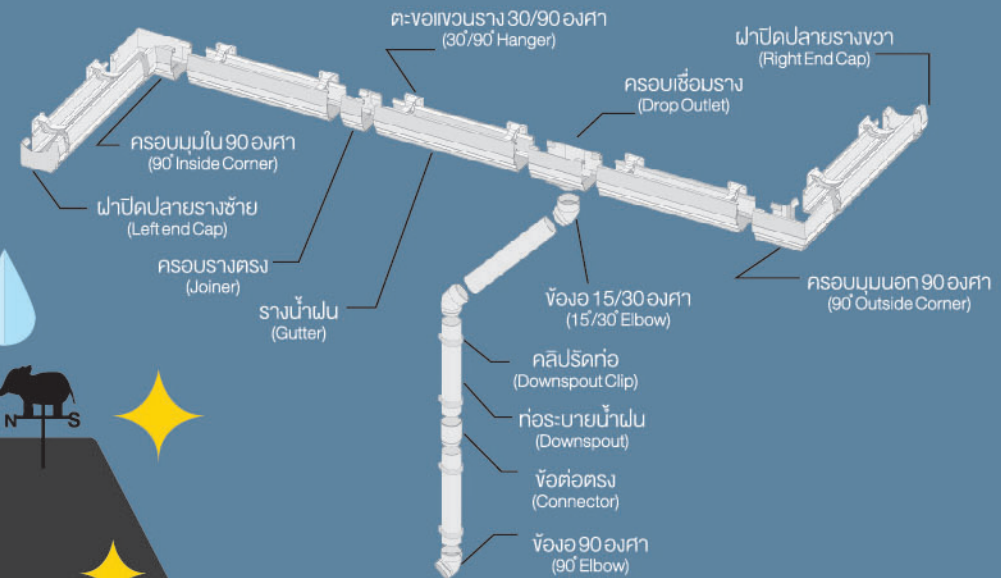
ตะขอแขวนราง 30/90 องศา
(30°/90° Hanger)

ฝาปิดปลายรางขวา
(Right End Cap)

ครอบเชื่อมราง
(Drop Outlet)

ครอบมุมใน 90 องศา
(90° Inside Corner)

ฝาปิดปลายรางซ้าย
(Left end Cap)

ครอบรางตรง
(Joiner)

รางน้ำฝน
(Gutter)

ข้องอ 15/30 องศา
(15°/30° Elbow)

ครอบมุมนอก 90 องศา
(90° Outside Corner)

คลิปรัดท่อ
(Downspout Clip)

ท่อระบายน้ำฝน
(Downspout)

ข้อต่อตรง
(Connector)

ข้องอ 90 องศา
(90° Elbow)

N S